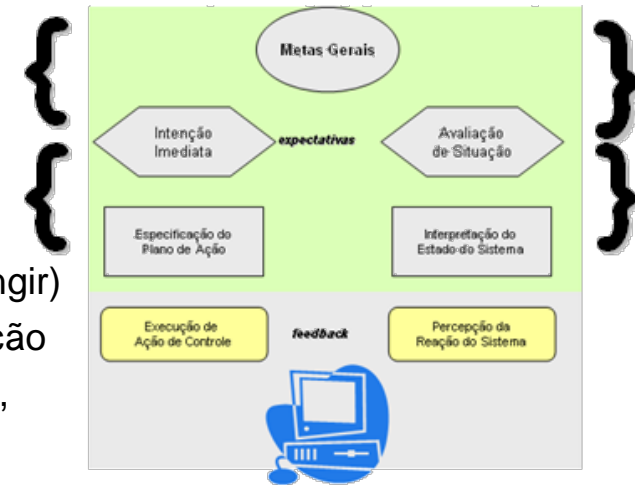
Metas Gerais

Intenção Imediata

expectativas

Avaliação de Situação

Especificação do Plano de Ação

Interpretação do Estado do Sistema

ngir)

ção

,

Execução de Ação de Controle

feedback

Percepção da Reação do Sistema